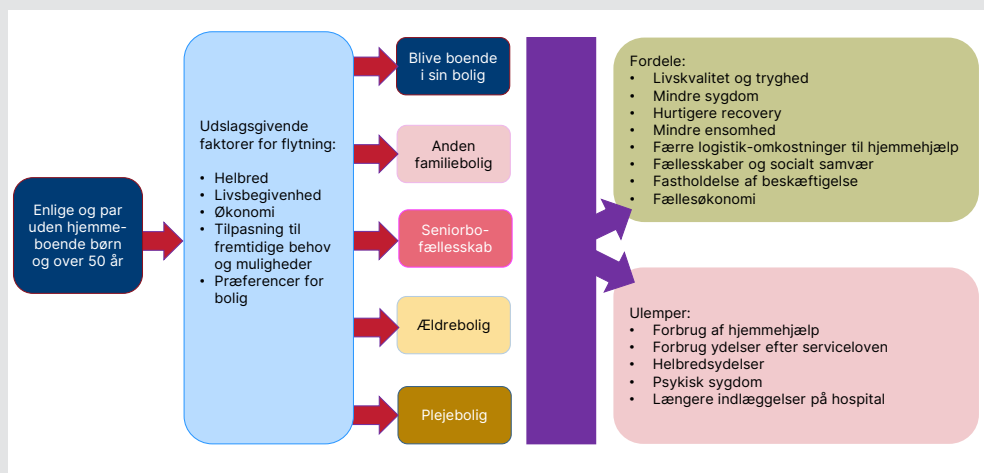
Enlige og par uden hjemmeboende børn og over 50 år

Udslagsgivende faktorer for flytning:

- Helbred
- Livsbegivenhed
- Økonomi
- Tilpasning til fremtidige behov og muligheder
- Præferencer for bolig

Blive boende i sin bolig

Anden familiebolig

Seniorbofællesskab

Ældrebolig

Plejebolig

Fordele:
- Livskvalitet og tryghed
- Mindre sygdom
- Hurtigere recovery
- Mindre ensomhed
- Færre logistik-omkostninger til hjemmehjælp
- Fællesskaber og socialt samvær
- Fastholdelse af beskæftigelse
- Fællesøkonomi

Ulemper:
- Forbrug af hjemmehjælp
- Forbrug ydelser efter serviceloven
- Helbredsydelser
- Psykisk sygdom
- Længere indlæggelser på hospital